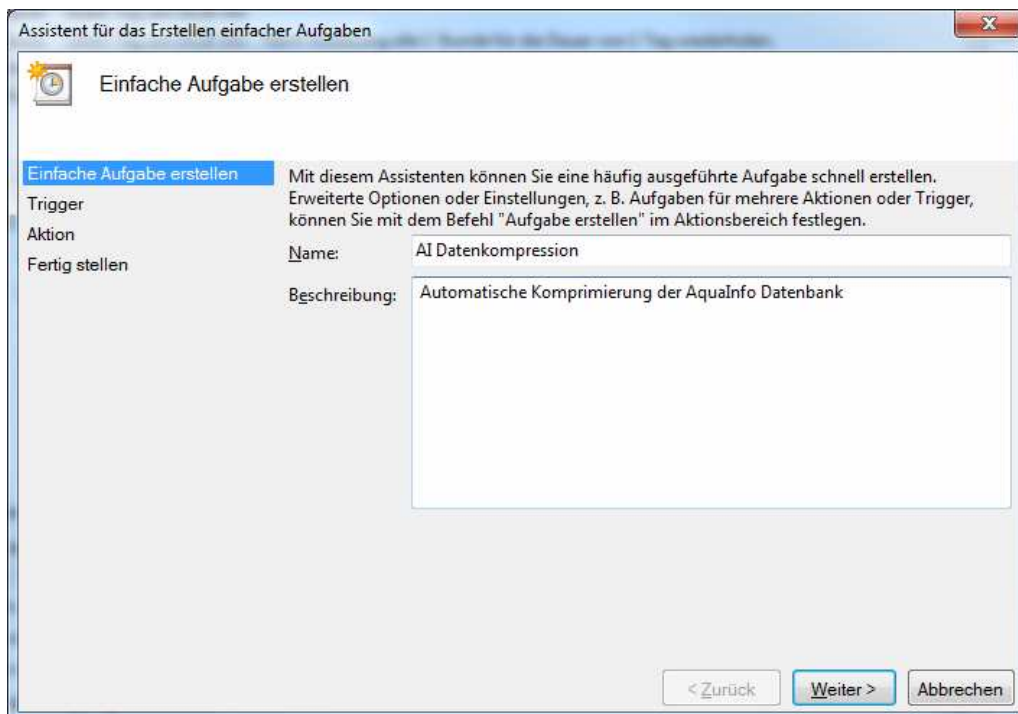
Assistent für das Erstellen einfacher Aufgaben

Einfache Aufgabe erstellen

Einfache Aufgabe erstellen
Trigger
Aktion
Fertig stellen

Mit diesem Assistenten können Sie eine häufig ausgeführte Aufgabe schnell erstellen. Erweiterte Optionen oder Einstellungen, z. B. Aufgaben für mehrere Aktionen oder Trigger, können Sie mit dem Befehl "Aufgabe erstellen" im Aktionsbereich festlegen.

Name: AI Datenkompression

Beschreibung: Automatische Komprimierung der AquaInfo Datenbank

< Zurück
Weiter >
Abbrechen